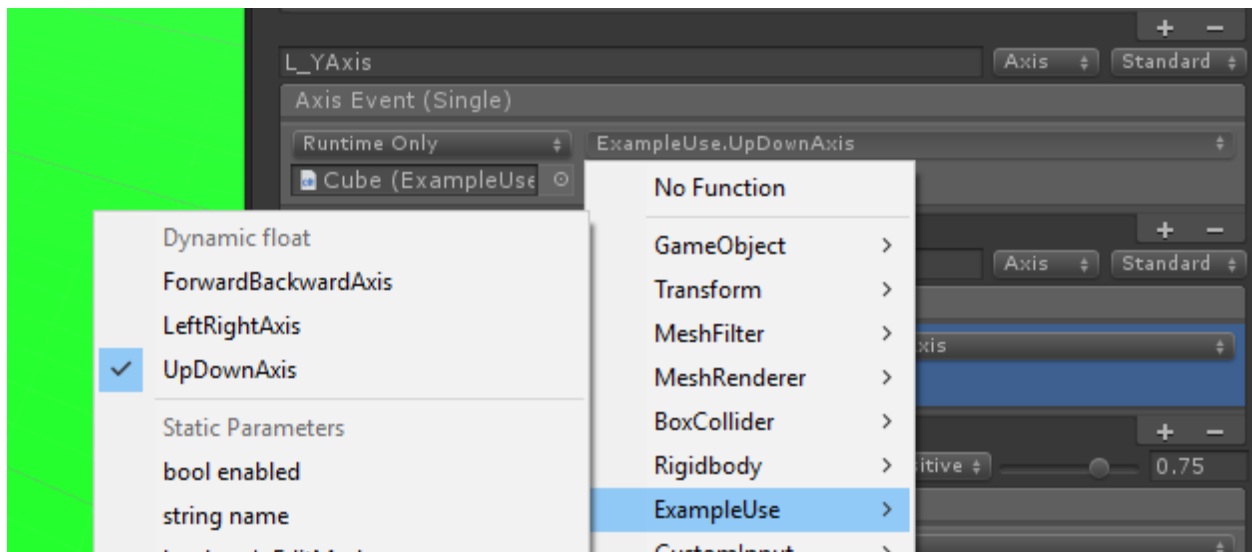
+ −

L_YAxis

Axis

Standard

Axis Event (Single)

Runtime Only

ExampleUse.UpDownAxis

Cube (ExampleUse

No Function

Dynamic float

ForwardBackwardAxis

LeftRightAxis

✓ UpDownAxis

Static Parameters

bool enabled

string name

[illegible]

GameObject >

Transform >

MeshFilter >

MeshRenderer >

BoxCollider >

Rigidbody >

ExampleUse >

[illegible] >

+ −

Axis

Standard

xis

+ −

itive

0.75